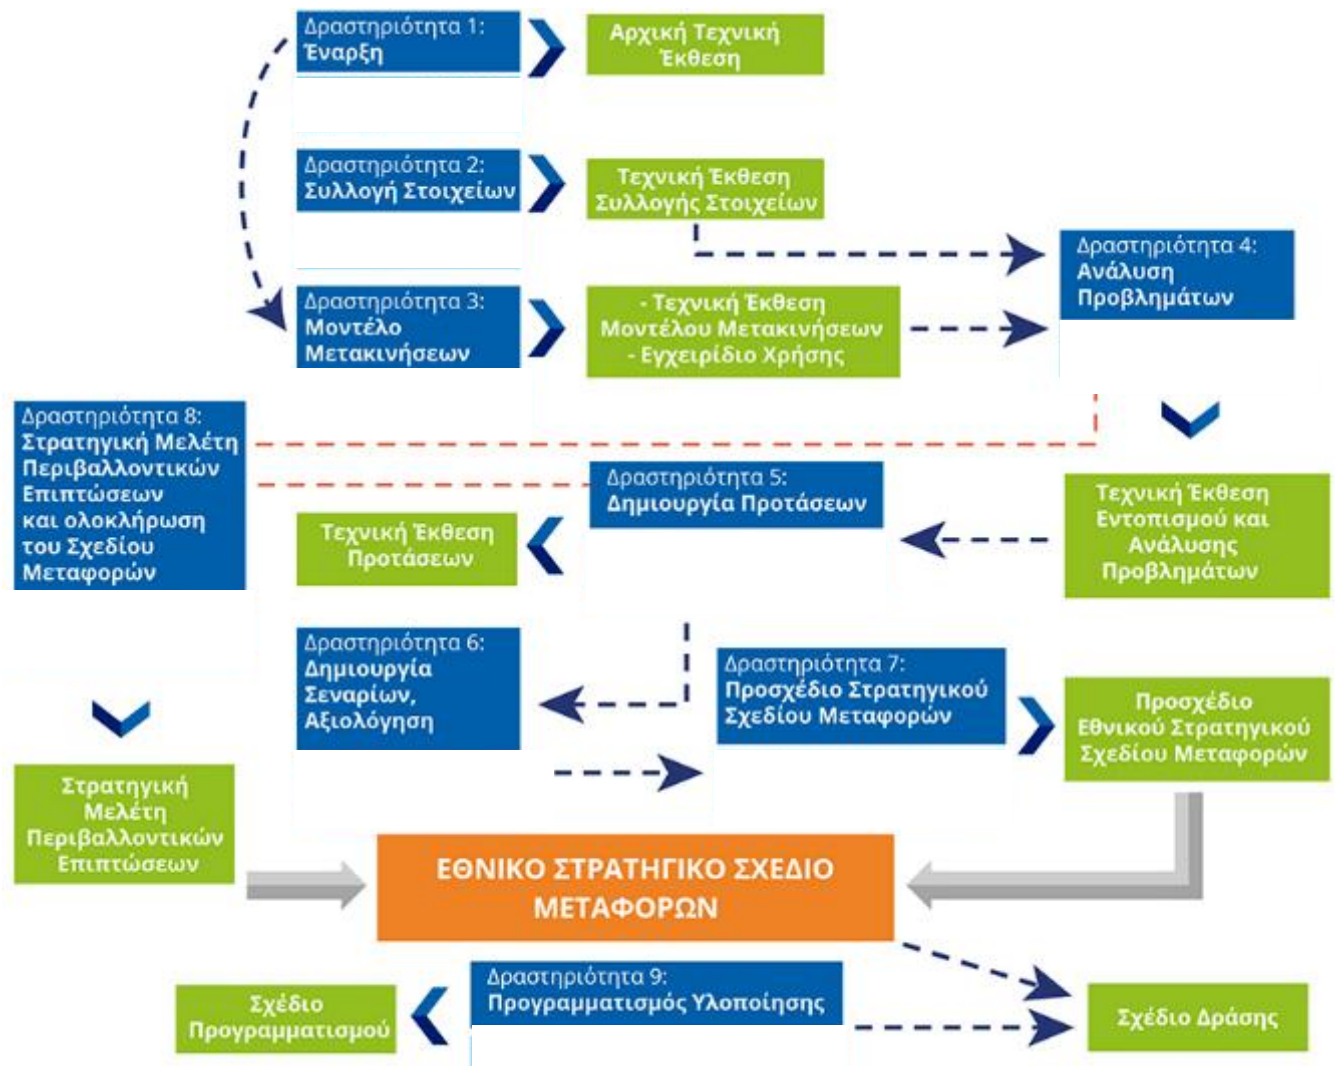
Δραστηριότητα 1:
Έναρξη

Αρχική Τεχνική Έκθεση

Δραστηριότητα 2:
Συλλογή Στοιχείων

Τεχνική Έκθεση Συλλογής Στοιχείων

Δραστηριότητα 4:
Ανάλυση Προβλημάτων

Δραστηριότητα 3:
Μοντέλο Μετακινήσεων

- Τεχνική Έκθεση Μοντέλου Μετακινήσεων
- Εγχειρίδιο Χρήσης

Δραστηριότητα 8:
Στρατηγική Μελέτη Περιβαλλοντικών Επιπτώσεων και ολοκλήρωση του Σχεδίου Μεταφορών

Δραστηριότητα 5:
Δημιουργία Προτάσεων

Τεχνική Έκθεση Προτάσεων

Τεχνική Έκθεση Εντοπισμού και Ανάλυσης Προβλημάτων

Δραστηριότητα 6:
Δημιουργία Σεναρίων, Αξιολόγηση

Δραστηριότητα 7:
Προσχέδιο Στρατηγικού Σχεδίου Μεταφορών

Προσχέδιο Εθνικού Στρατηγικού Σχεδίου Μεταφορών

Στρατηγική Μελέτη Περιβαλλοντικών Επιπτώσεων

ΕΘΝΙΚΟ ΣΤΡΑΤΗΓΙΚΟ ΣΧΕΔΙΟ ΜΕΤΑΦΟΡΩΝ

Δραστηριότητα 9:
Προγραμματισμός Υλοποίησης

Σχέδιο Προγραμματισμού

Σχέδιο Δράσης